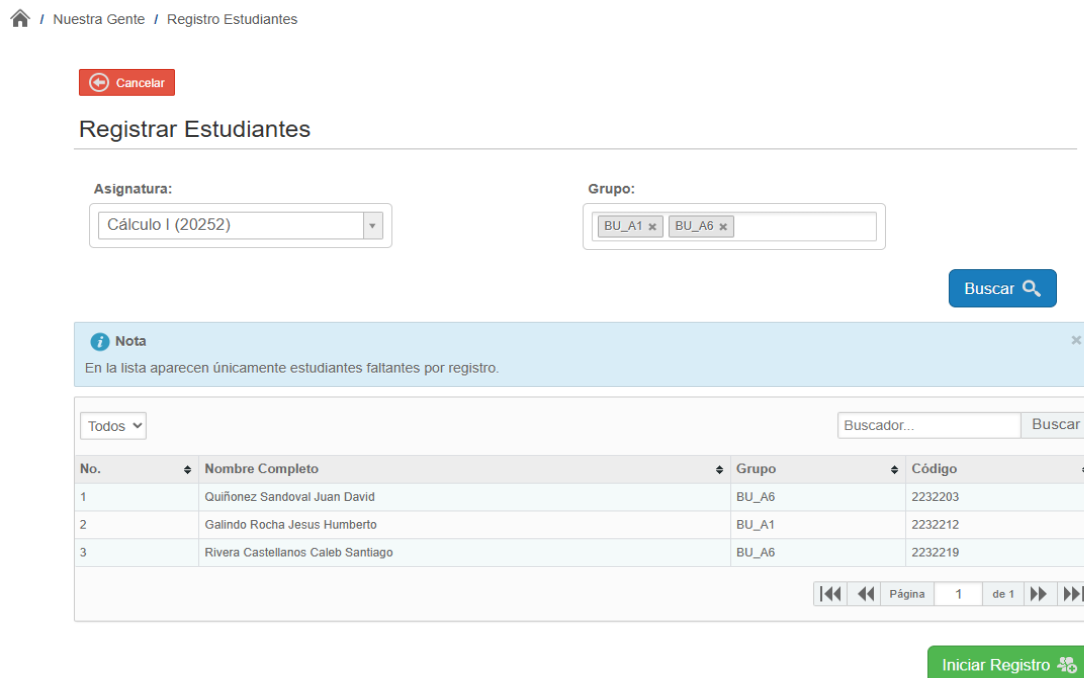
/ Nuestra Gente / Registro Estudiantes

Cancelar

Registrar Estudiantes

Asignatura:
Cálculo I (20252)

Grupo:
BU_A1 × BU_A6 ×

Buscar

Nota
En la lista aparecen únicamente estudiantes faltantes por registro.

Todos

Buscador... Buscar

| No. | Nombre Completo | Grupo | Código |
|---|---|---|---|
| 1 | Quiñonez Sandoval Juan David | BU_A6 | 2232203 |
| 2 | Galindo Rocha Jesus Humberto | BU_A1 | 2232212 |
| 3 | Rivera Castellanos Caleb Santiago | BU_A6 | 2232219 |

Página 1 de 1

Iniciar Registro